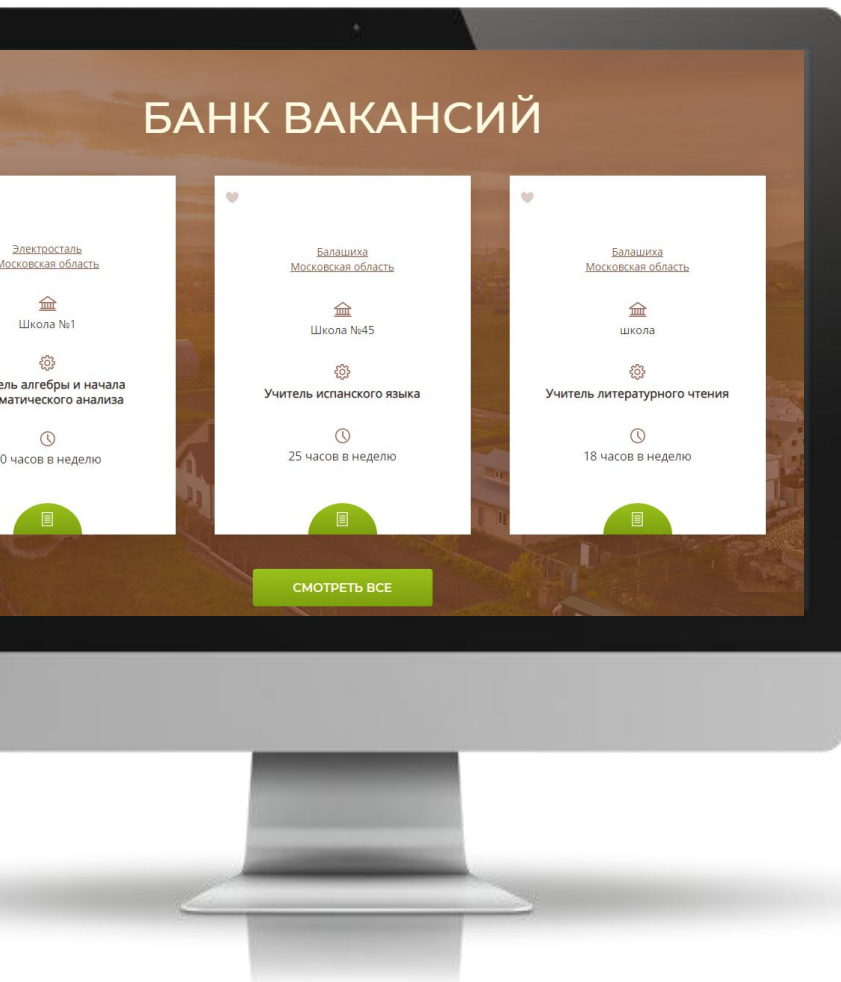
БАНК ВАКАНСИЙ

Электросталь
Московская область

Школа №1

ель алгебры и начала
матического анализа

0 часов в неделю

Балашиха
Московская область

Школа №45

Учитель испанского языка

25 часов в неделю

Балашиха
Московская область

школа

Учитель литературного чтения

18 часов в неделю

СМОТРЕТЬ ВСЕ